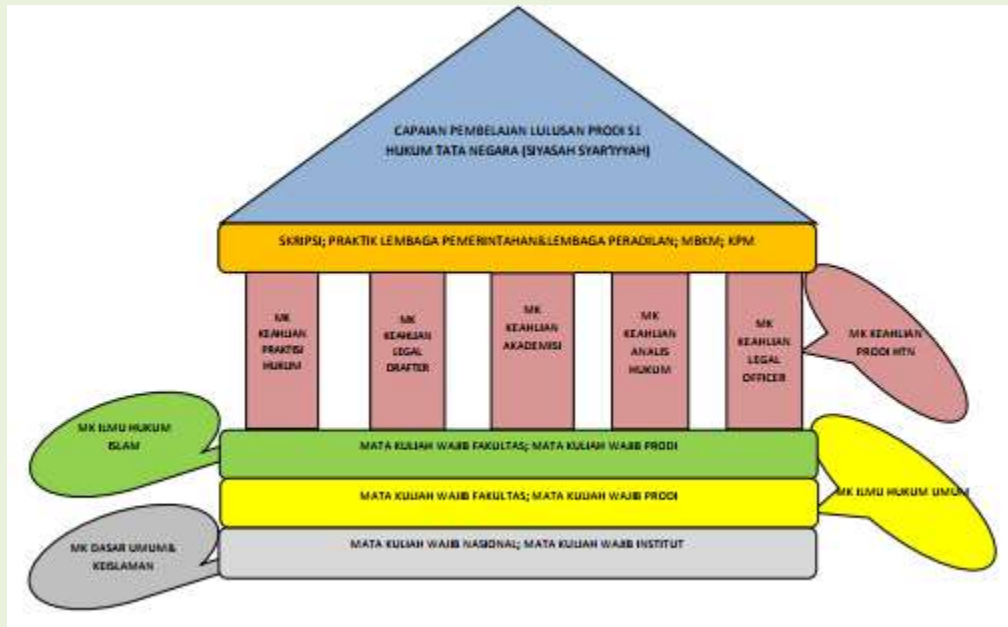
CAPAIAN PEMBELAJAN LULUSAN PRODI S1
HUKUM TATA NEGARA (SIYASAH SYAR'IYYAH)

SKRIPSI; PRAKTIK LEMBAGA PEMERINTAHAN&LEMBAGA PERADILAN; MBKM; KPM

MK KEAHLIAN PRAKTISI HUKUM

MK KEAHLIAN LEGAL DRAFTER

MK KEAHLIAN AKADEMISI

MK KEAHLIAN ANALIS HUKUM

MK KEAHLIAN LEGAL OFFICER

MK KEAHLIAN PRODI HTN

MK ILMU HUKUM ISLAM

MATA KULIAH WAJIB FAKULTAS; MATA KULIAH WAJIB PRODI

MATA KULIAH WAJIB FAKULTAS; MATA KULIAH WAJIB PRODI

MK ILMU HUKUM UMUM

MK DASAR UMUM& KEISLAMAN

MATA KULIAH WAJIB NASIONAL; MATA KULIAH WAJIB INSTITUT